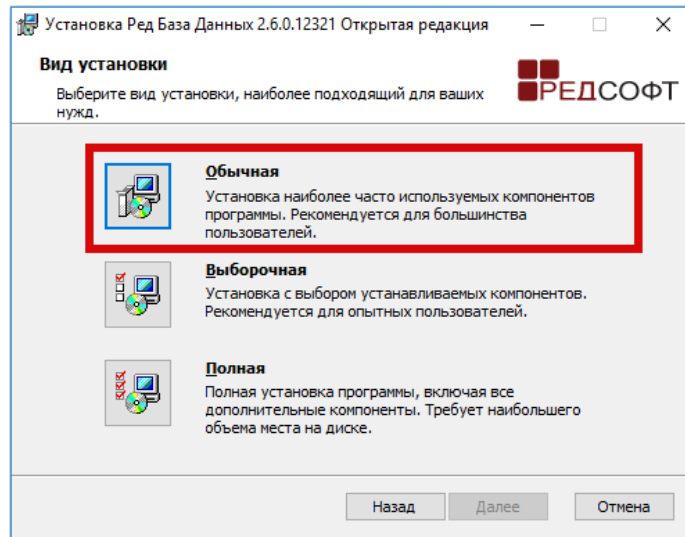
Установка Ред База Данных 2.6.0.12321 Открытая редакция

Вид установки

Выберите вид установки, наиболее подходящий для ваших нужд.

РЕДСОФТ

Обычная
Установка наиболее часто используемых компонентов программы. Рекомендуется для большинства пользователей.

Выборочная
Установка с выбором устанавливаемых компонентов. Рекомендуется для опытных пользователей.

Полная
Полная установка программы, включая все дополнительные компоненты. Требует наибольшего объема места на диске.

Назад | Далее | Отмена